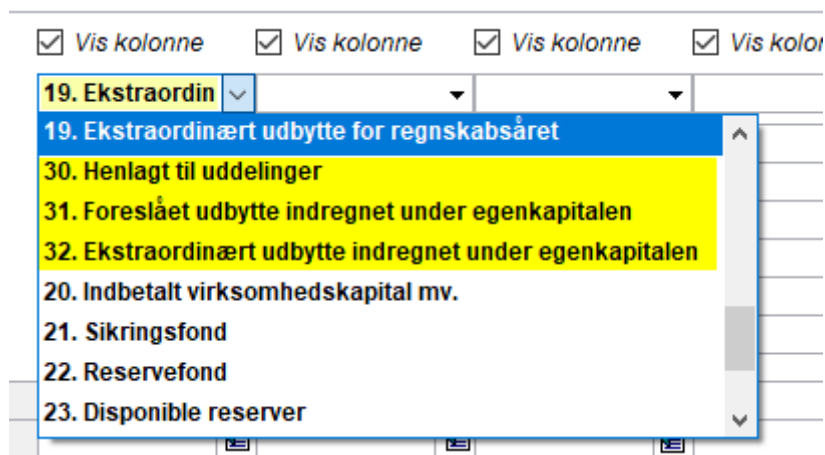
☑ Vis kolonne ☑ Vis kolonne ☑ Vis kolonne ☑ Vis kolo

19. Ekstraordin

19. Ekstraordinært udbytte for regnskabsåret
30. Henlagt til uddelinger
31. Foreslået udbytte indregnet under egenkapitalen
32. Ekstraordinært udbytte indregnet under egenkapitalen
20. Indbetalt virksomhedskapital mv.
21. Sikringsfond
22. Reservefond
23. Disponible reserver